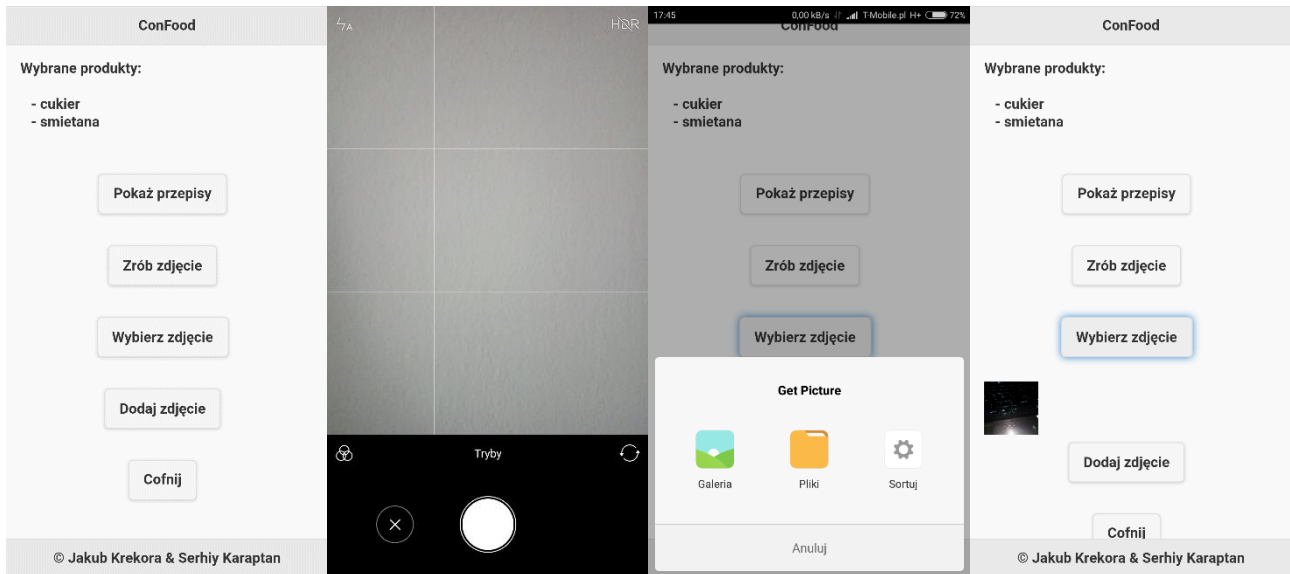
ConFood

Wybrane produkty:

- cukier
- smietana

Pokaż przepisy

Zrób zdjęcie

Wybierz zdjęcie

Dodaj zdjęcie

Cofnij

© Jakub Krekora & Serhiy Karaptan

HDR

Tryby

17:45 0,00 kB/s T-Mobile.pl H+ 72%

ConFood

Wybrane produkty:

- cukier
- smietana

Pokaż przepisy

Zrób zdjęcie

Wybierz zdjęcie

Get Picture

Galeria

Pliki

Sortuj

Anuluj

ConFood

Wybrane produkty:

- cukier
- smietana

Pokaż przepisy

Zrób zdjęcie

Wybierz zdjęcie

Dodaj zdjęcie

Cofnij

© Jakub Krekora & Serhiy Karaptan